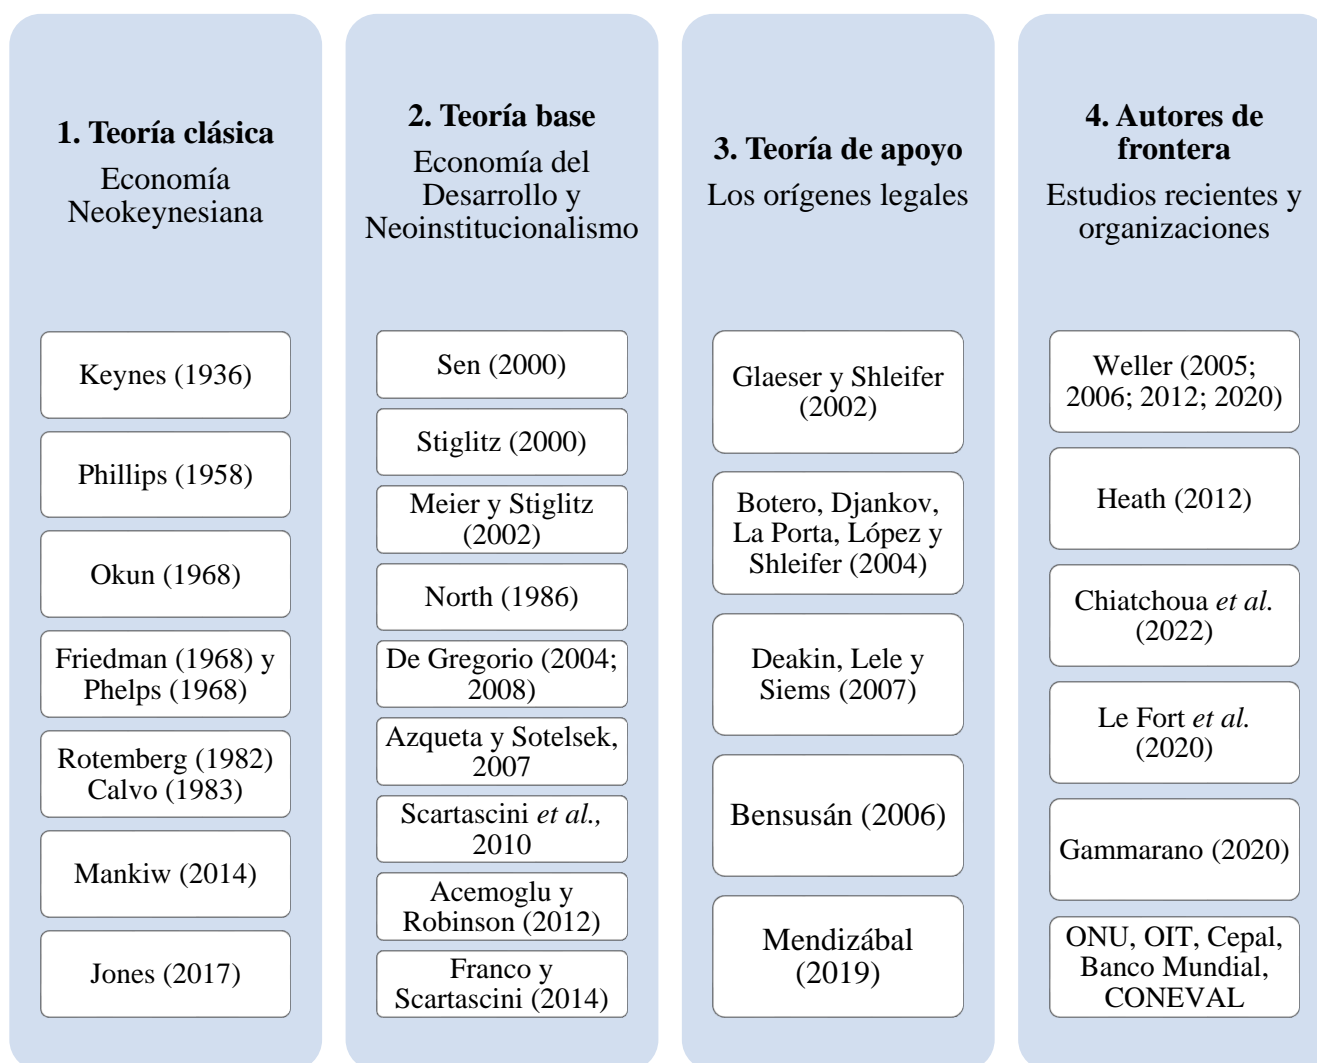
**1. Teoría clásica**
Economía Neokeynesiana

Keynes (1936)

Phillips (1958)

Okun (1968)

Friedman (1968) y Phelps (1968)

Rotemberg (1982) Calvo (1983)

Mankiw (2014)

Jones (2017)

**2. Teoría base**
Economía del Desarrollo y Neoinstitucionalismo

Sen (2000)

Stiglitz (2000)

Meier y Stiglitz (2002)

North (1986)

De Gregorio (2004; 2008)

Azqueta y Sotelsek, 2007

Scartascini *et al.,* 2010

Acemoglu y Robinson (2012)

Franco y Scartascini (2014)

**3. Teoría de apoyo**
Los orígenes legales

Glaeser y Shleifer (2002)

Botero, Djankov, La Porta, López y Shleifer (2004)

Deakin, Lele y Siems (2007)

Bensusán (2006)

Mendizábal (2019)

**4. Autores de frontera**
Estudios recientes y organizaciones

Weller (2005; 2006; 2012; 2020)

Heath (2012)

Chiatchoua *et al.* (2022)

Le Fort *et al.* (2020)

Gammarano (2020)

ONU, OIT, Cepal, Banco Mundial, CONEVAL